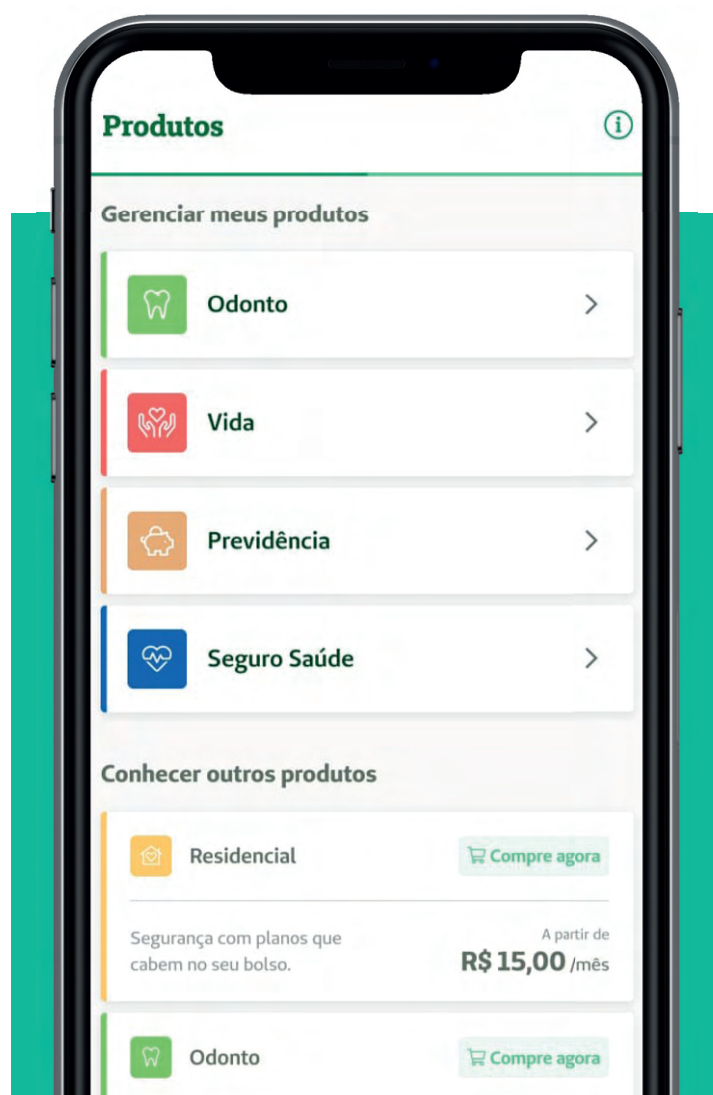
Produtos

Gerenciar meus produtos

Odonto

Vida

Previdência

Seguro Saúde

Conhecer outros produtos

Residencial

Compre agora

Segurança com planos que cabem no seu bolso.

A partir de
R$ 15,00 /mês

Odonto

Compre agora